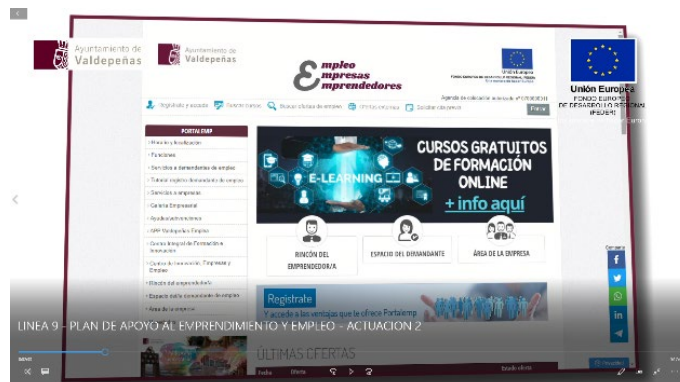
Ayuntamiento de Valdepeñas

Ayuntamiento de Valdepeñas

Empleo Empresas Emprendedores

Unión Europea
FONDO EUROPEO DE DESARROLLO REGIONAL (FEDER)

Unión Europea

Registrado y acceso

Buscar ofertas de empleo

Ofertas de empleo

PORTAL EMP

Inicio y localización

Funciones

Servicios a demandantes de empleo

Servicios a empresas

Galería Empresarial

CURSOS GRATUITOS DE FORMACIÓN ONLINE

+ info aquí

E-LEARNING

RINCÓN DEL EMPRENDEDOR/A

ESPACIO DEL DEMANDANTE

ÁREA DE LA EMPRESA

Regístrate

y accede a las ventajas que te ofrece Fortaleza

ÚLTIMAS OFERTAS

Compartir

LINEA 9 - PLAN DE APOYO AL EMPRENDIMIENTO Y EMPLEO - ACTUACION 2